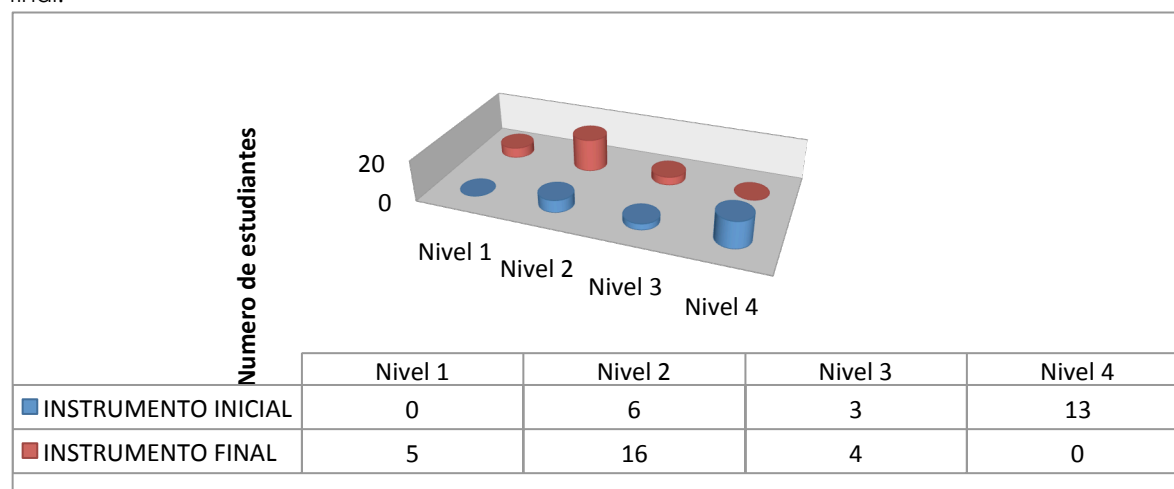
final.

Numero de estudiantes

20
0

Nivel 1
Nivel 2
Nivel 3
Nivel 4

| | Nivel 1 | Nivel 2 | Nivel 3 | Nivel 4 |
|---|---|---|---|---|
| INSTRUMENTO INICIAL | 0 | 6 | 3 | 13 |
| INSTRUMENTO FINAL | 5 | 16 | 4 | 0 |